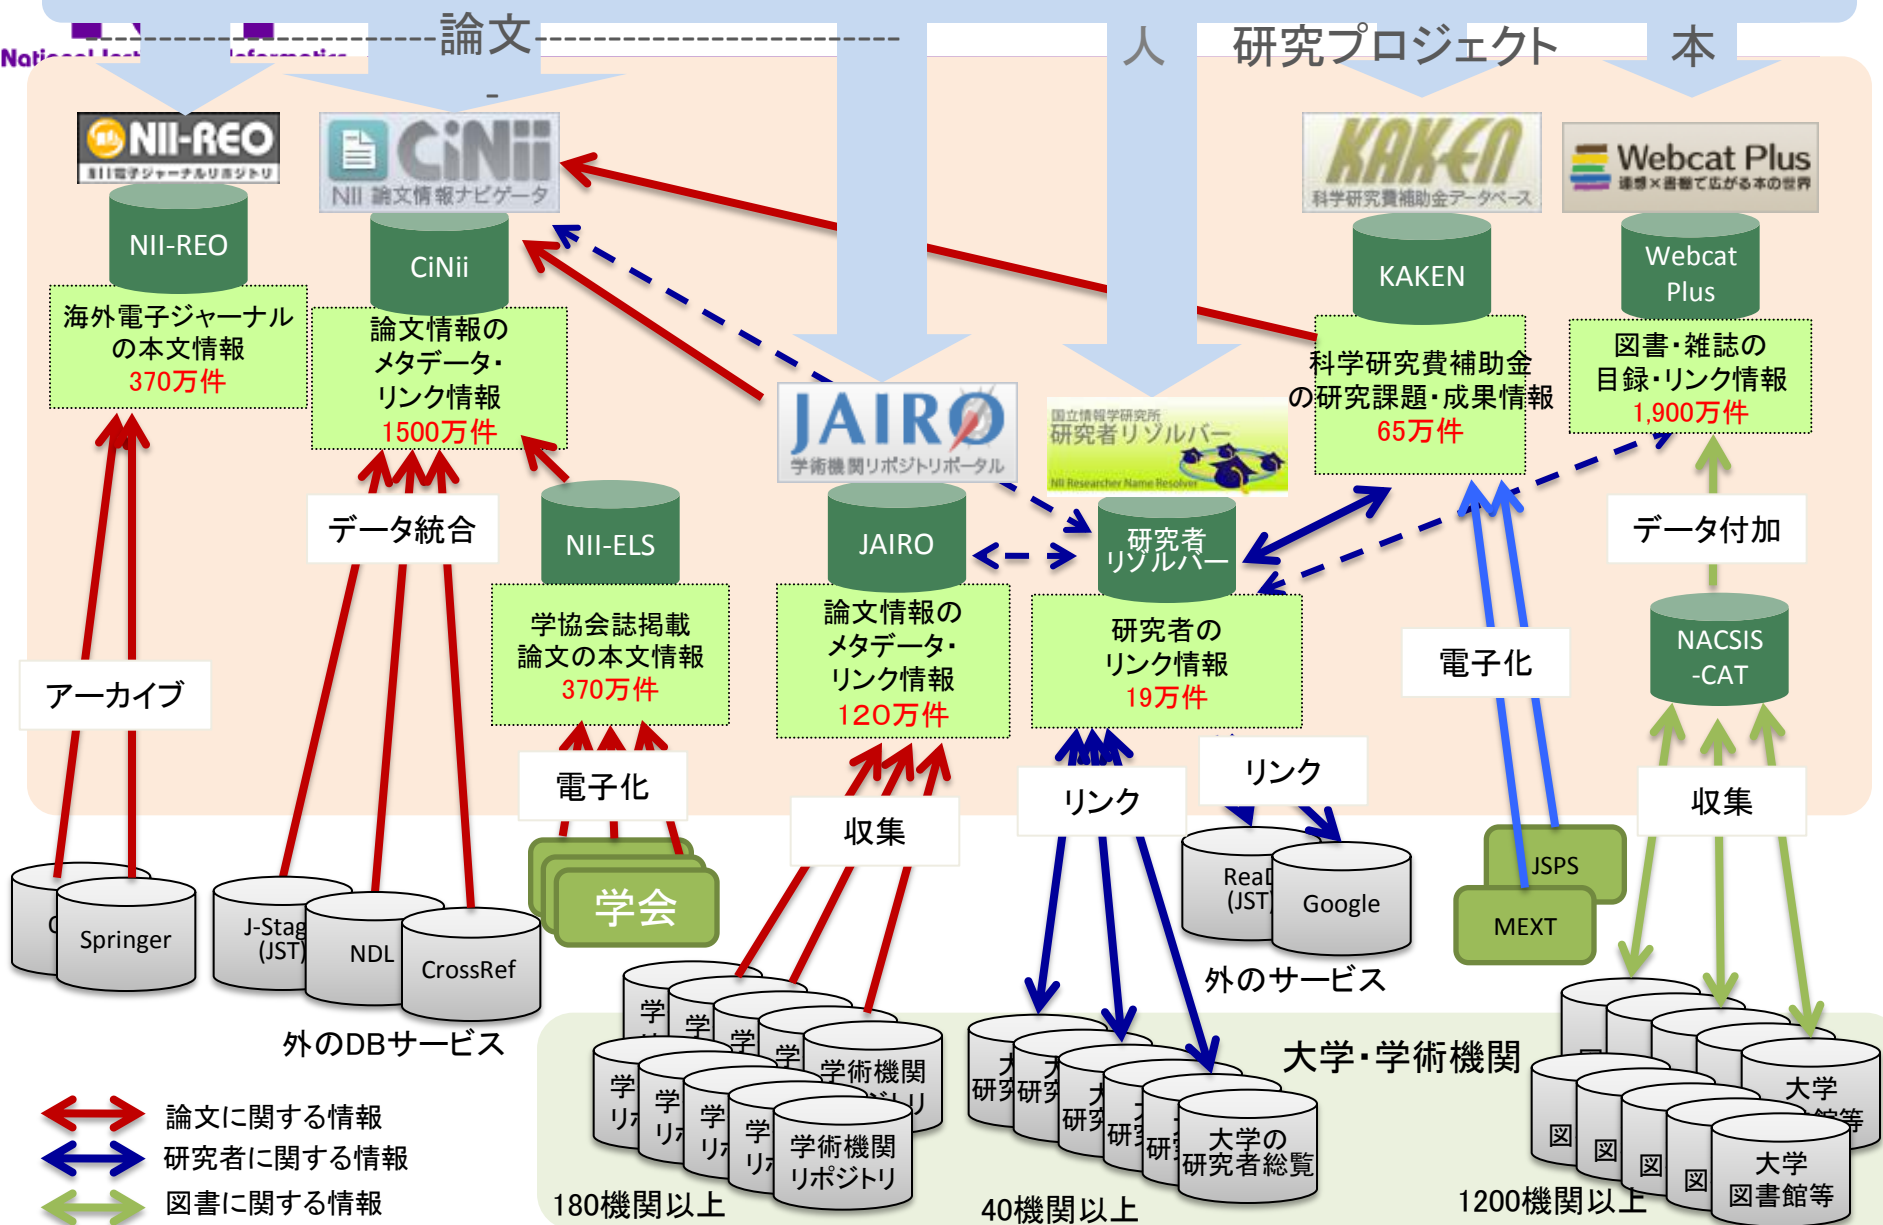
論文
人
研究プロジェクト
本

NII-REO
NII電子ジャーナルリポジトリ
CiNii
NII 論文情報ナビゲータ
KAKEN
科学研究費補助金データベース
Webcat Plus
連想×書棚で広がる本の世界

NII-REO
海外電子ジャーナルの本文情報
370万件

CiNii
論文情報のメタデータ・リンク情報
1500万件

KAKEN
科学研究費補助金の研究課題・成果情報
65万件

Webcat Plus
図書・雑誌の目録・リンク情報
1,900万件

JAIRO
学術機関リポジトリポータル
国立情報学研究所
研究者リゾルバー
NII Researcher Name Resolver

データ統合
NII-ELS
学協会誌掲載論文の本文情報
370万件

JAIRO
論文情報のメタデータ・リンク情報
120万件

研究者リゾルバー
研究者のリンク情報
19万件

データ付加
NACSIS-CAT

アーカイブ
電子化
収集
リンク
リンク
電子化
収集

Springer
J-Stage (JST)
NDL
CrossRef
外のDBサービス
学会
ReaD (JST)
Google
外のサービス
JSPS
MEXT

学術機関リポジトリ
学術機関リポジトリ
大学の研究者総覧
大学・学術機関
大学図書館等
大学図書館等
180機関以上
40機関以上
1200機関以上

論文に関する情報
研究者に関する情報
図書に関する情報